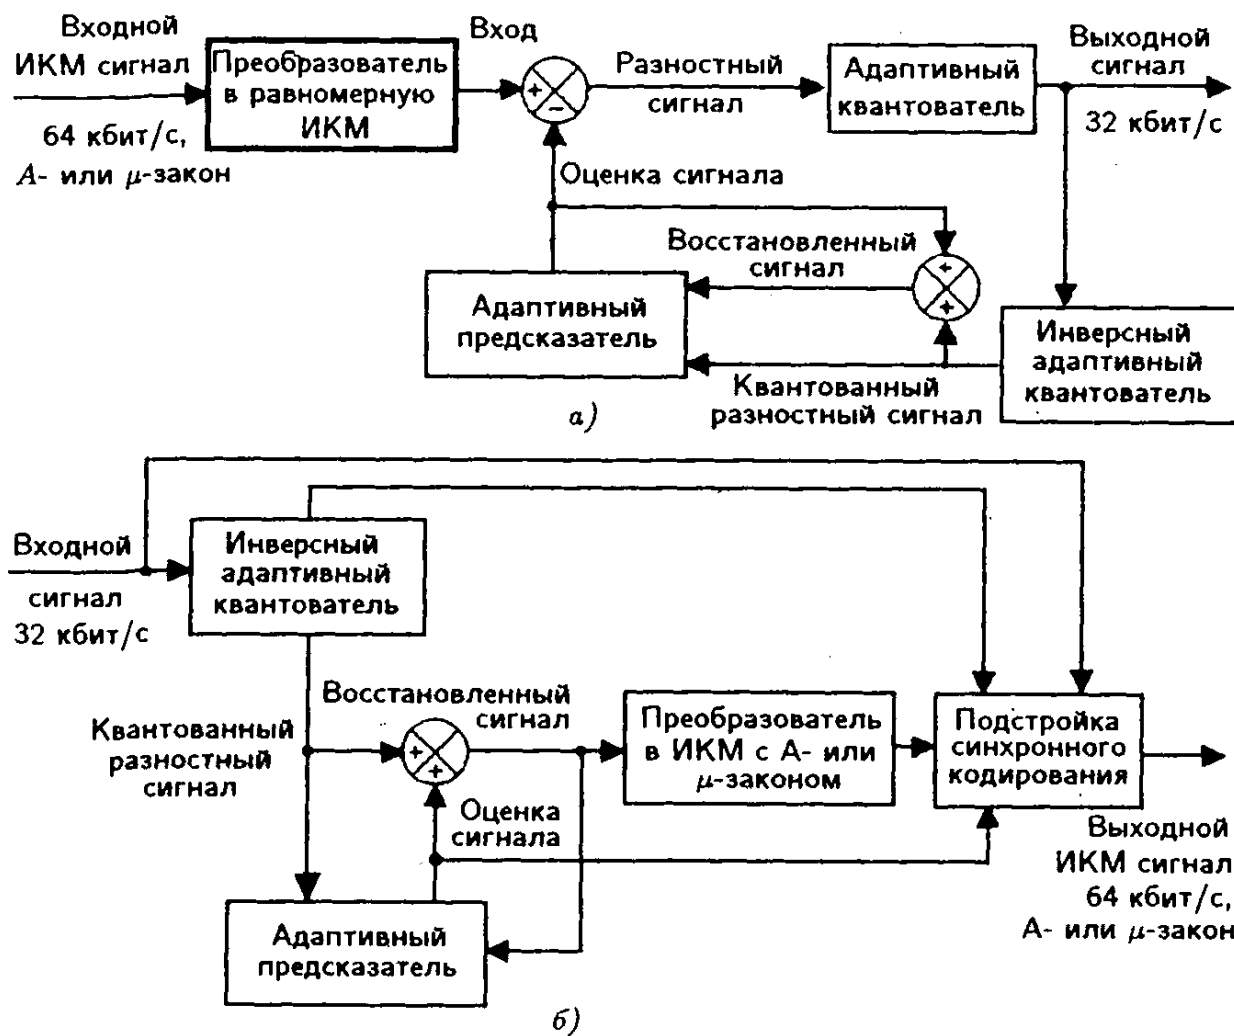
Входной ИКМ сигнал

Преобразователь в равномерную ИКМ

64 кбит/с, $A$- или $\mu$-закон

Вход

+

−

Разностный сигнал

Адаптивный квантователь

Выходной сигнал

32 кбит/с

Оценка сигнала

Восстановленный сигнал

+

+

Адаптивный предсказатель

Инверсный адаптивный квантователь

Квантованный разностный сигнал

а)

Входной сигнал 32 кбит/с

Инверсный адаптивный квантователь

Восстановленный сигнал

Квантованный разностный сигнал

+

+

Преобразователь в ИКМ с А- или $\mu$-законом

Подстройка синхронного кодирования

Оценка сигнала

Выходной ИКМ сигнал 64 кбит/с, А- или $\mu$-закон

Адаптивный предсказатель

б)